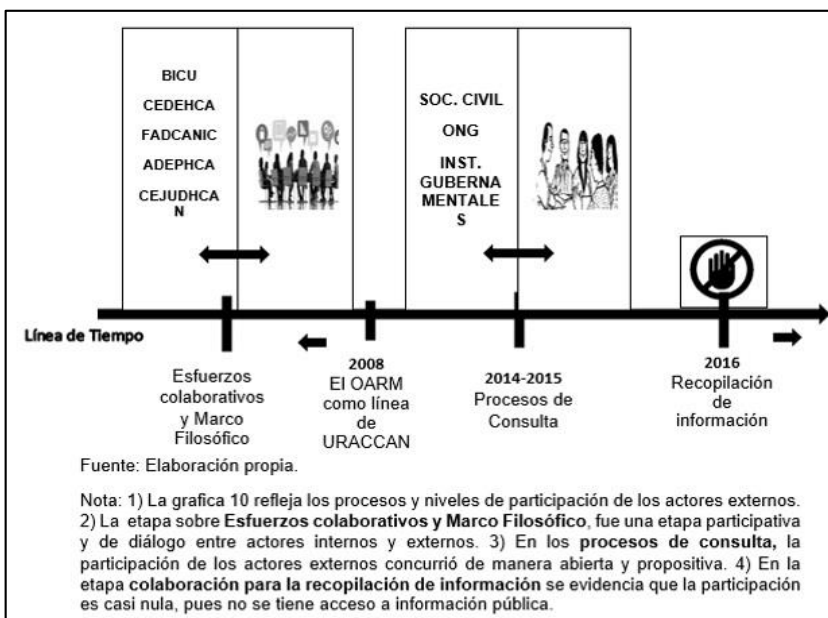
BICU

CEDEHCA

FADCANIC

ADEPHCA

CEJUDHCA N

SOC. CIVIL

ONG

INST. GUBERNA MENTALE S

Línea de Tiempo

Esfuerzos colaborativos y Marco Filosófico

2008
El OARM como línea de URACCAN

2014-2015
Procesos de Consulta

2016
Recopilación de información

Fuente: Elaboración propia.

Nota: 1) La grafica 10 refleja los procesos y niveles de participación de los actores externos. 2) La etapa sobre **Esfuerzos colaborativos y Marco Filosófico**, fue una etapa participativa y de diálogo entre actores internos y externos. 3) En los **procesos de consulta,** la participación de los actores externos concurrió de manera abierta y propositiva. 4) En la etapa **colaboración para la recopilación de información** se evidencia que la participación es casi nula, pues no se tiene acceso a información pública.